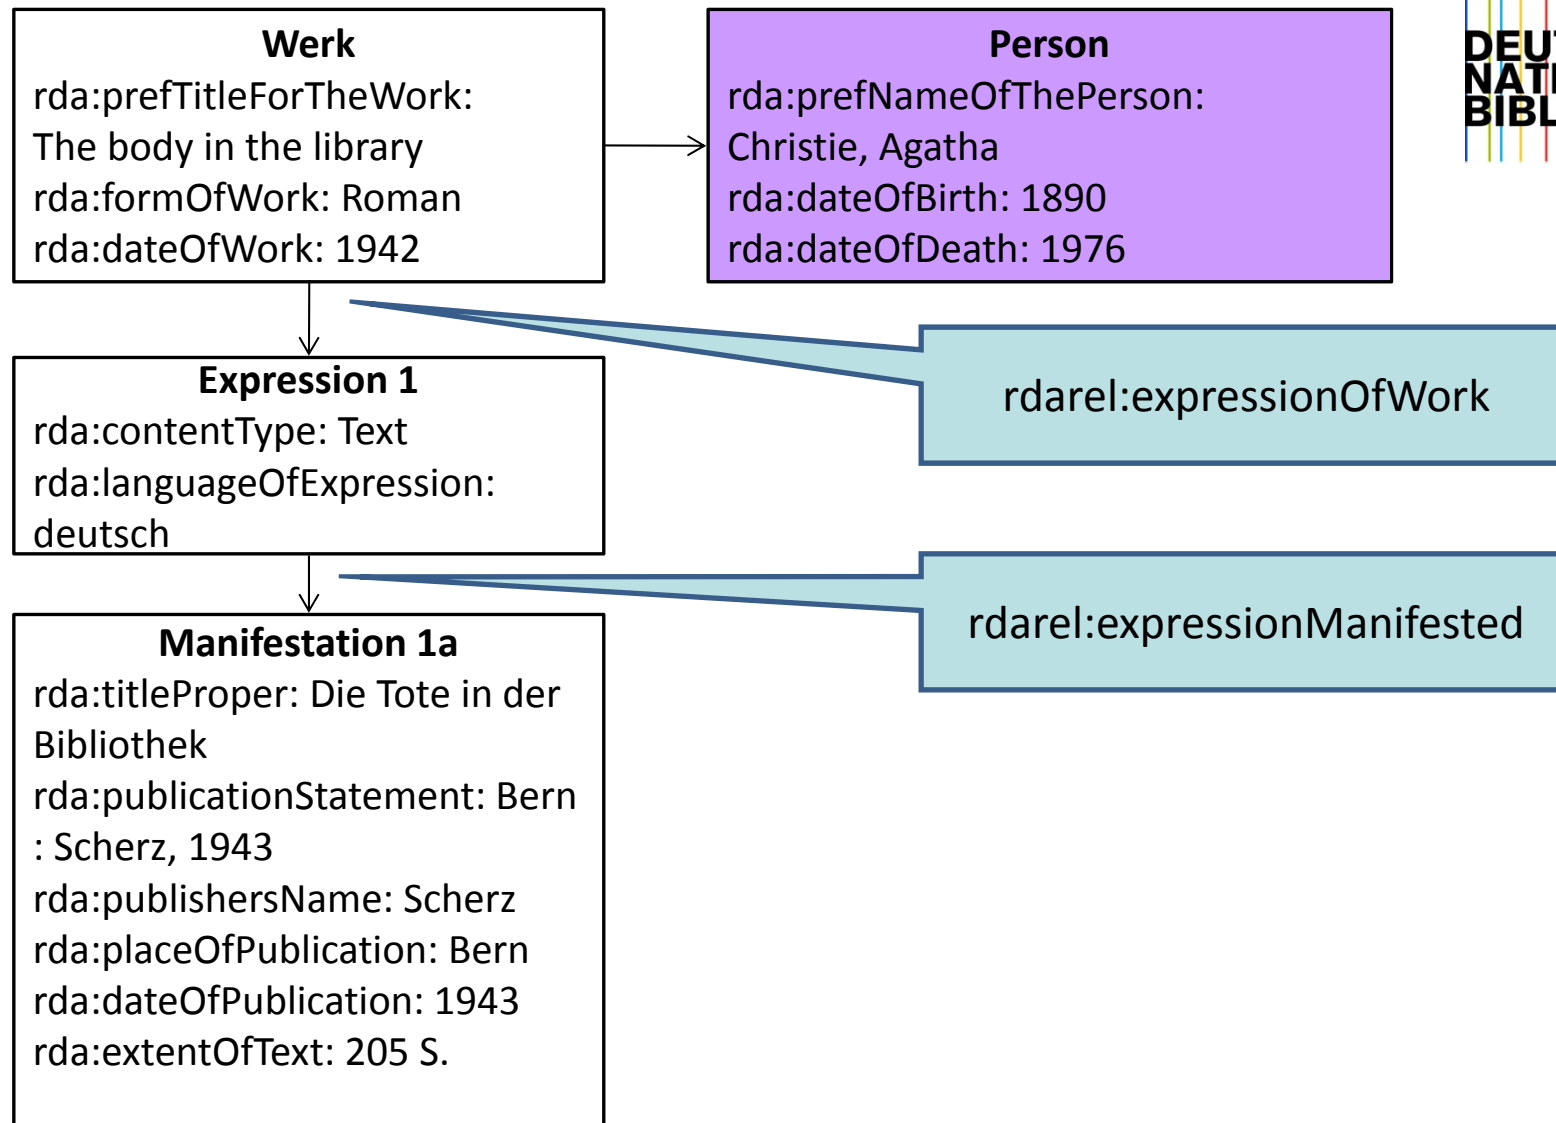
Werk
rda:prefTitleForTheWork: The body in the library
rda:formOfWork: Roman
rda:dateOfWork: 1942

Person
rda:prefNameOfThePerson: Christie, Agatha
rda:dateOfBirth: 1890
rda:dateOfDeath: 1976

DEU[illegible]
NAT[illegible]
BIBL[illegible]

rdarel:expressionOfWork

Expression 1
rda:contentType: Text
rda:languageOfExpression: deutsch

rdarel:expressionManifested

Manifestation 1a
rda:titleProper: Die Tote in der Bibliothek
rda:publicationStatement: Bern : Scherz, 1943
rda:publishersName: Scherz
rda:placeOfPublication: Bern
rda:dateOfPublication: 1943
rda:extentOfText: 205 S.